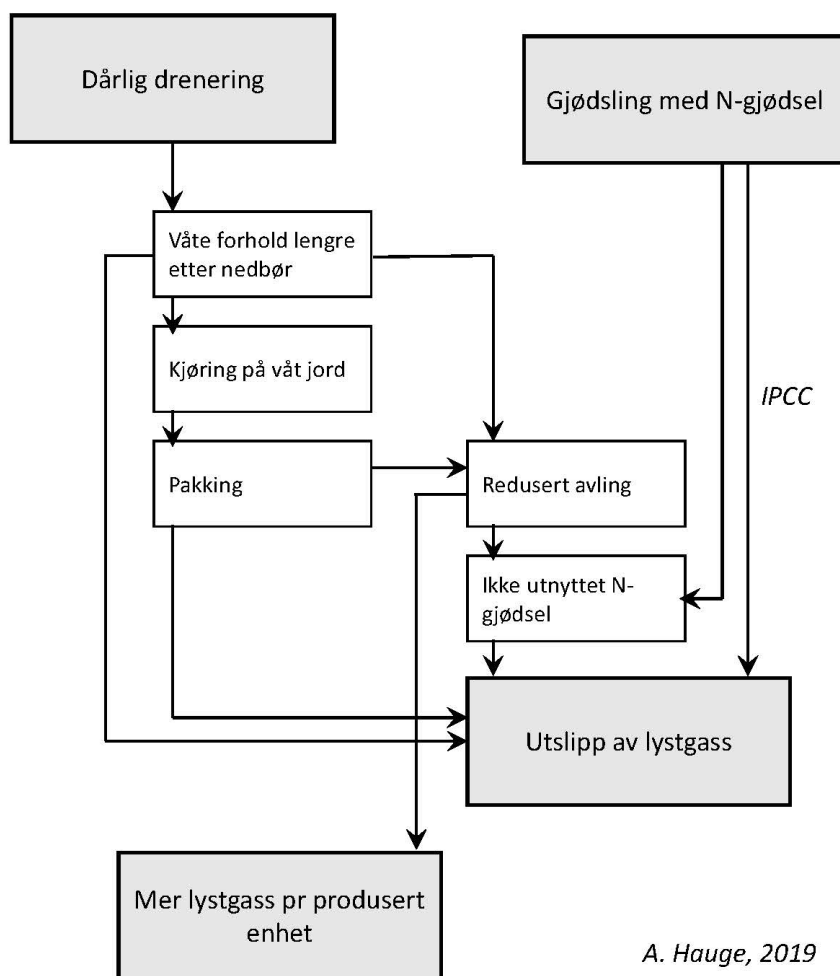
Dårlig drenering

Gjødsling med N-gjødsel

Våte forhold lengre etter nedbør

Kjøring på våt jord

IPCC

Pakking

Redusert avling

Ikke utnyttet N-gjødsel

Utslipp av lystgass

Mer lystgass pr produsert enhet

A. Hauge, 2019